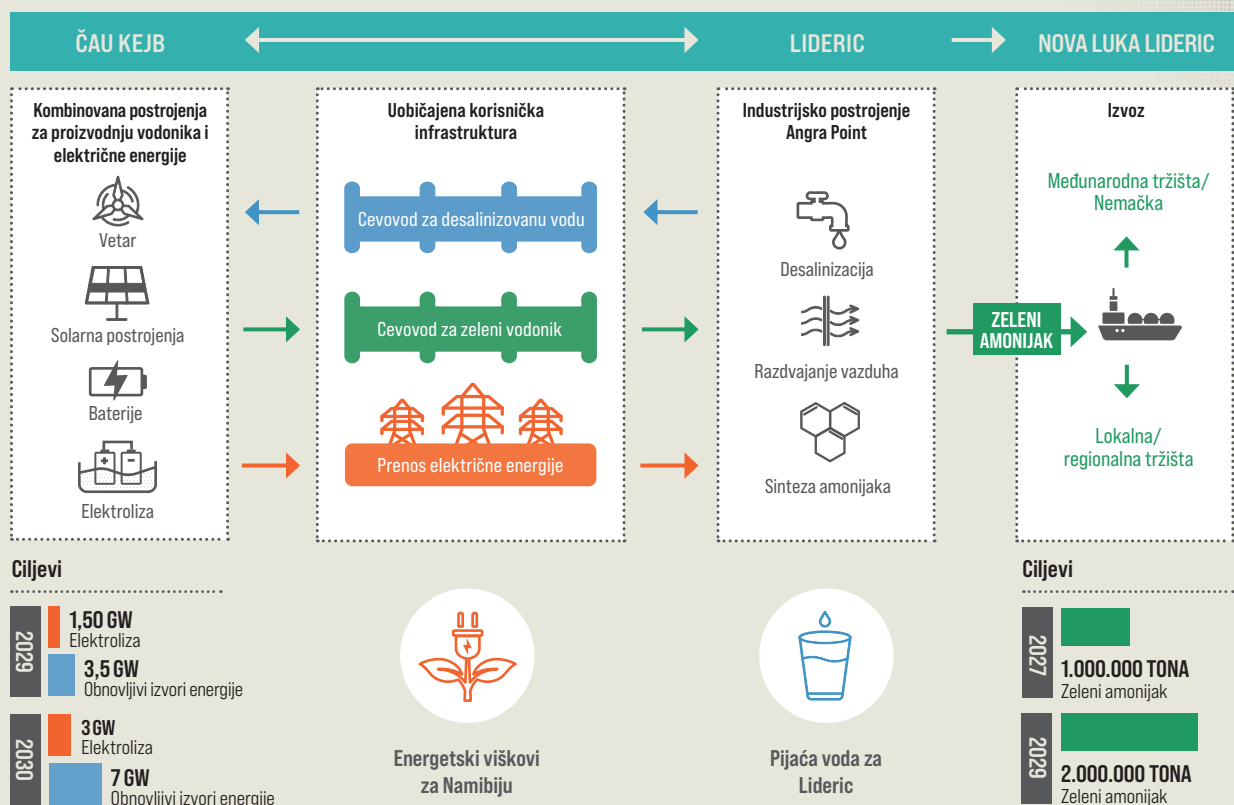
ČAU KEJB

LIDERIC

NOVA LUKA LIDERIC

Kombinovana postrojenja za proizvodnju vodonika i električne energije

Vetar

Solarna postrojenja

Baterije

Elektroliza

Uobičajena korisnička infrastruktura

Cevovod za desalinizovanu vodu

Cevovod za zeleni vodonik

Prenos električne energije

Industrijsko postrojenje Angra Point

Desalinizacija

Razdvajanje vazduha

Sinteza amonijaka

ZELENI AMONIJAK

Izvoz

Međunarodna tržišta/ Nemačka

Lokalna/ regionalna tržišta

Ciljevi

2029

1,50 GW
Elektroliza

3,5 GW
Obnovljivi izvori energije

2030

3 GW
Elektroliza

7 GW
Obnovljivi izvori energije

Energetski viškovi za Namibiju

Pijaća voda za Lideric

Ciljevi

2027

1.000.000 TONA
Zeleni amonijak

2029

2.000.000 TONA
Zeleni amonijak